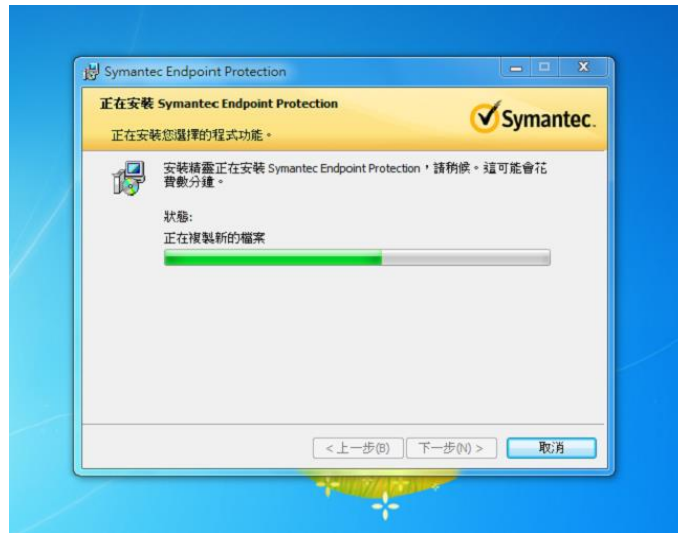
Symantec Endpoint Protection

正在安裝 Symantec Endpoint Protection

正在安裝您選擇的程式功能。

Symantec.

安裝精靈正在安裝 Symantec Endpoint Protection，請稍候。這可能會花費數分鐘。

狀態:

正在複製新的檔案

< 上一步(B)

下一步(N) >

取消